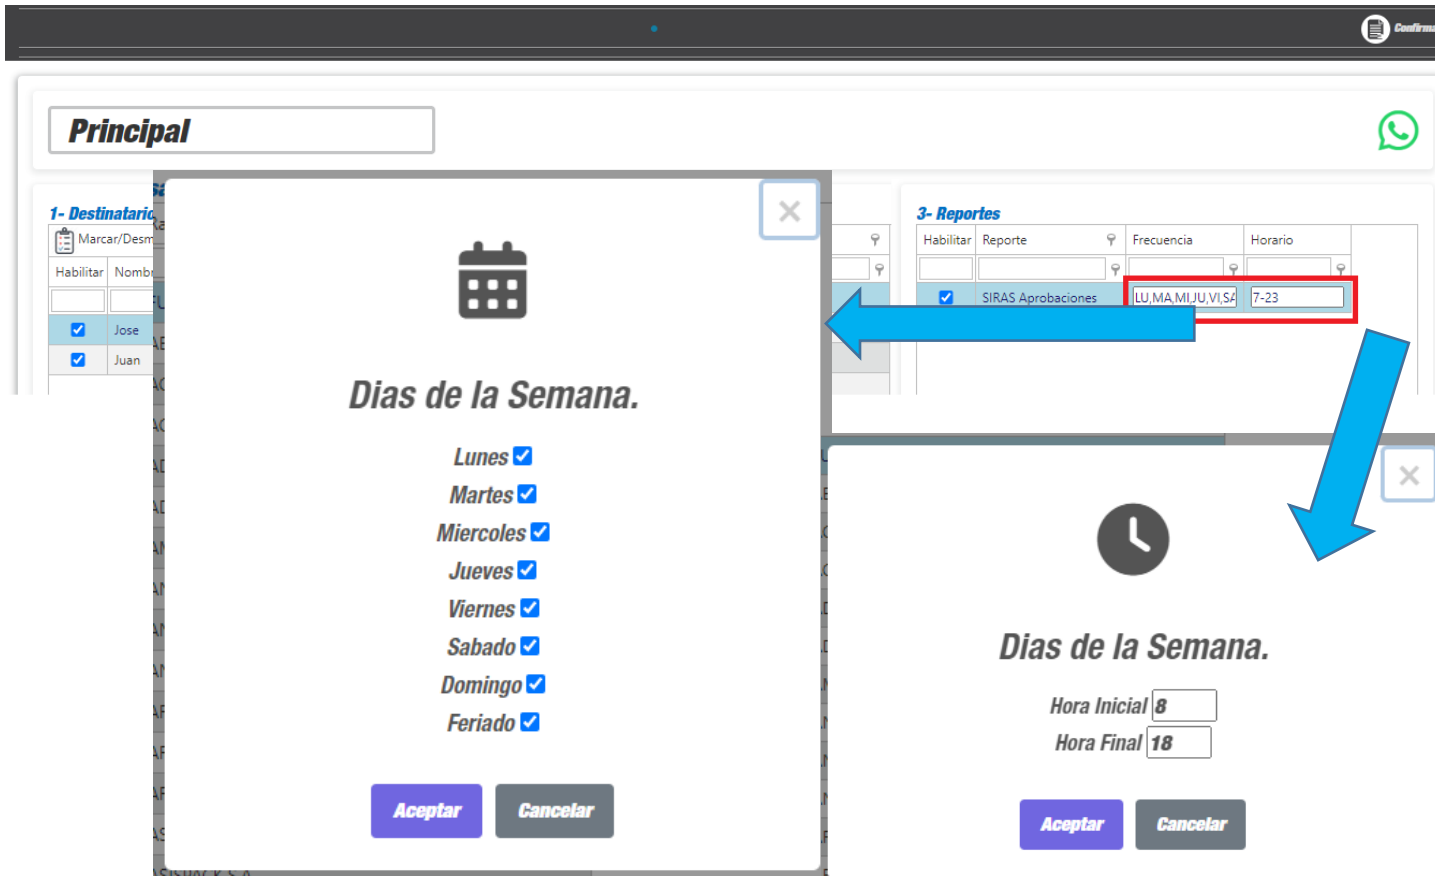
Confirma

Principal

1- Destinatario

Marcar/Desm

| Habilitar | Nombr |
|---|---|
| ☑ | Jose |
| ☑ | Juan |

3- Reportes

| Habilitar | Reporte | Frecuencia | Horario |
|---|---|---|---|
| ☑ | SIRAS Aprobaciones | LU,MA,MI,JU,VI,SA | 7-23 |

×

Dias de la Semana.

Lunes ☑
Martes ☑
Miercoles ☑
Jueves ☑
Viernes ☑
Sabado ☑
Domingo ☑
Feriado ☑

Aceptar Cancelar

×

Dias de la Semana.

Hora Inicial 8
Hora Final 18

Aceptar Cancelar